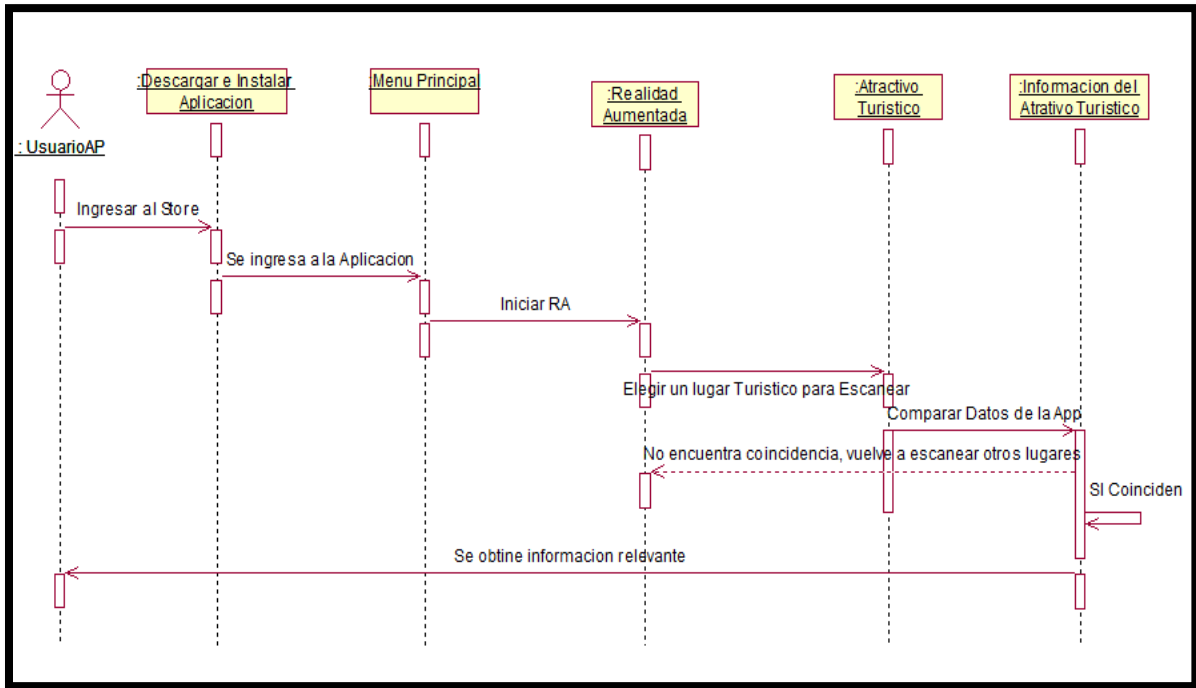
: UsuarioAP

:Descargar e Instalar Aplicacion

:Menu Principal

:Realidad Aumentada

:Atractivo Turistico

:Informacion del Atrativo Turistico

Ingresar al Store

Se ingresa a la Aplicacion

Iniciar RA

Elegir un lugar Turistico para Escanear

Comparar Datos de la App

No encuentra coincidencia, vuelve a escanear otros lugares

SI Coinciden

Se obtine informacion relevante